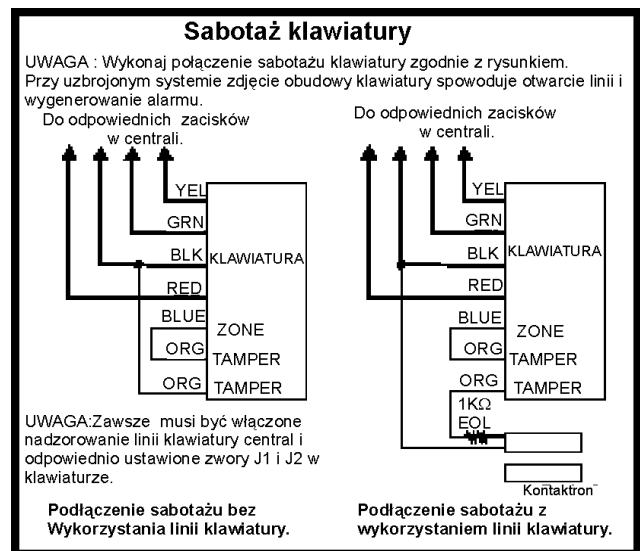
Sabotaż klawiatury

UWAGA : Wykonaj połączenie sabotażu klawiatury zgodnie z rysunkiem. Przy uzbrojonym systemie zdjęcie obudowy klawiatury spowoduje otwarcie linii i wygenerowanie alarmu.

Do odpowiednich zacisków w centrali.

YEL
GRN
BLK
KLAWIATURA
RED
BLUE
ZONE
ORG
TAMPER
ORG
TAMPER

Do odpowiednich zacisków w centrali.

YEL
GRN
BLK
KLAWIATURA
RED
BLUE
ZONE
ORG
TAMPER
ORG
TAMPER
1KΩ
EOL
Kontaktron

UWAGA:Zawsze musi być włączone nadzorowanie linii klawiatury central i odpowiednio ustawione zwory J1 i J2 w klawiaturze.

Podłączenie sabotażu bez Wykorzystania linii klawiatury.

Podłączenie sabotażu z wykorzystaniem linii klawiatury.